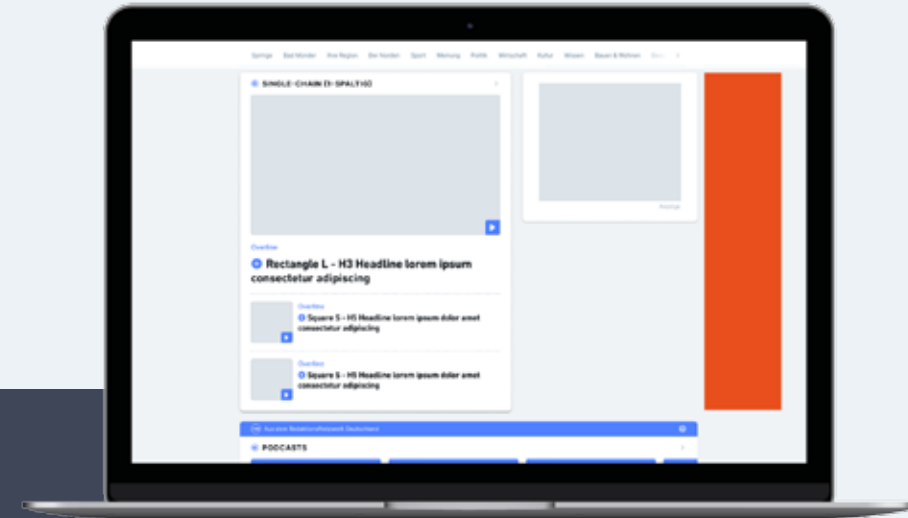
Springe Bad Münder Ihre Region Der Norden Sport Meinung Politik Wirtschaft Kultur Wissen Bauen & Wohnen

SINGLE-CHAIN (1-SPALTIG)

Overline

Rectangle L - H3 Headline lorem ipsum consectetur adipiscing

Overline

Square S - H5 Headline lorem ipsum dolor amet consectetur adipiscing

Overline

Square S - H5 Headline lorem ipsum dolor amet consectetur adipiscing

Anzeige

Aus dem RedaktionsNetzwerk Deutschland

PODCASTS